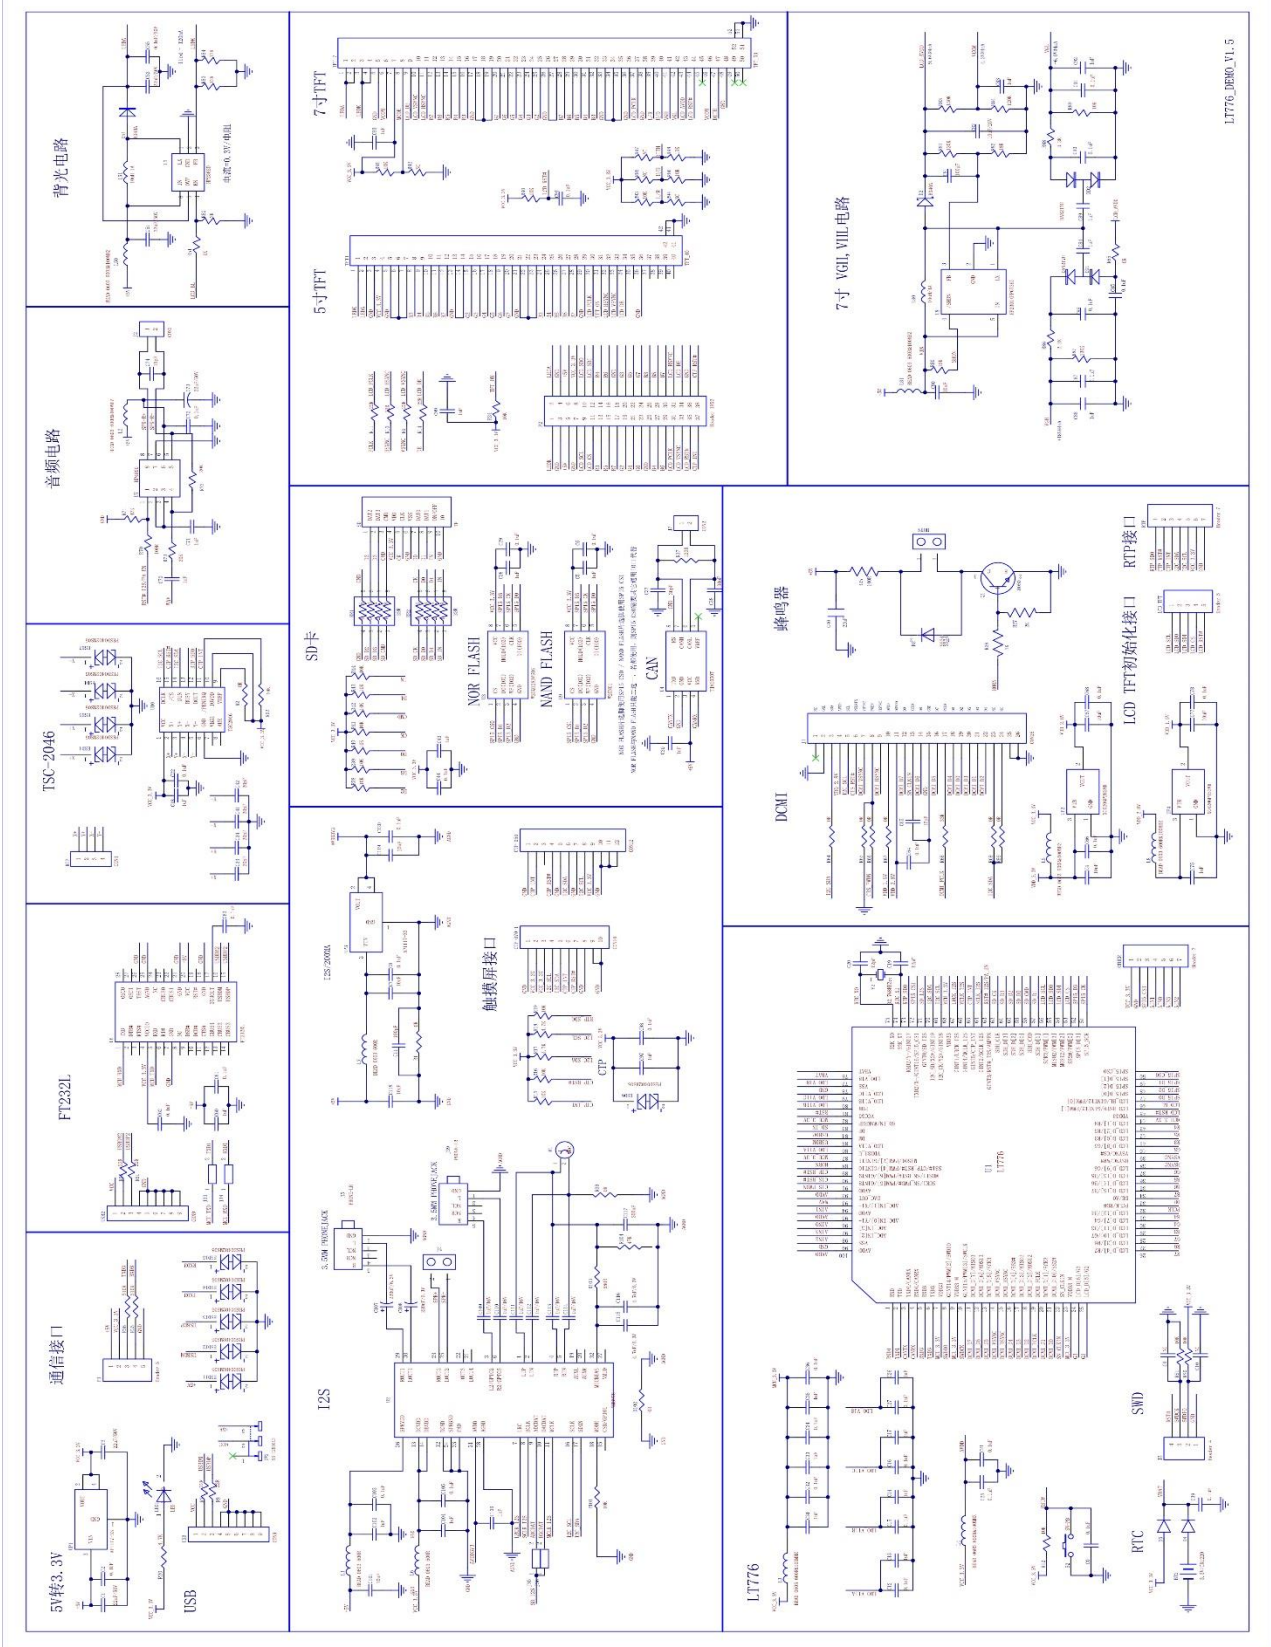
背光电路

音频电路

TSC-2046

FT232L

通信接口

5V转3.3V

USB

7寸TFT

5寸TFT

SD卡

NOR FLASH

NAND FLASH

CAN

I2S-200NA

触摸屏接口

CTP

I2S

3.5MM PHONEJACK

7寸 VGH, VGL电路

LT776_DEMO_V1.5

蜂鸣器

RTP接口

LCD TFT初始化接口

DCMI

LT776

SWD

RTC

U1
LT776